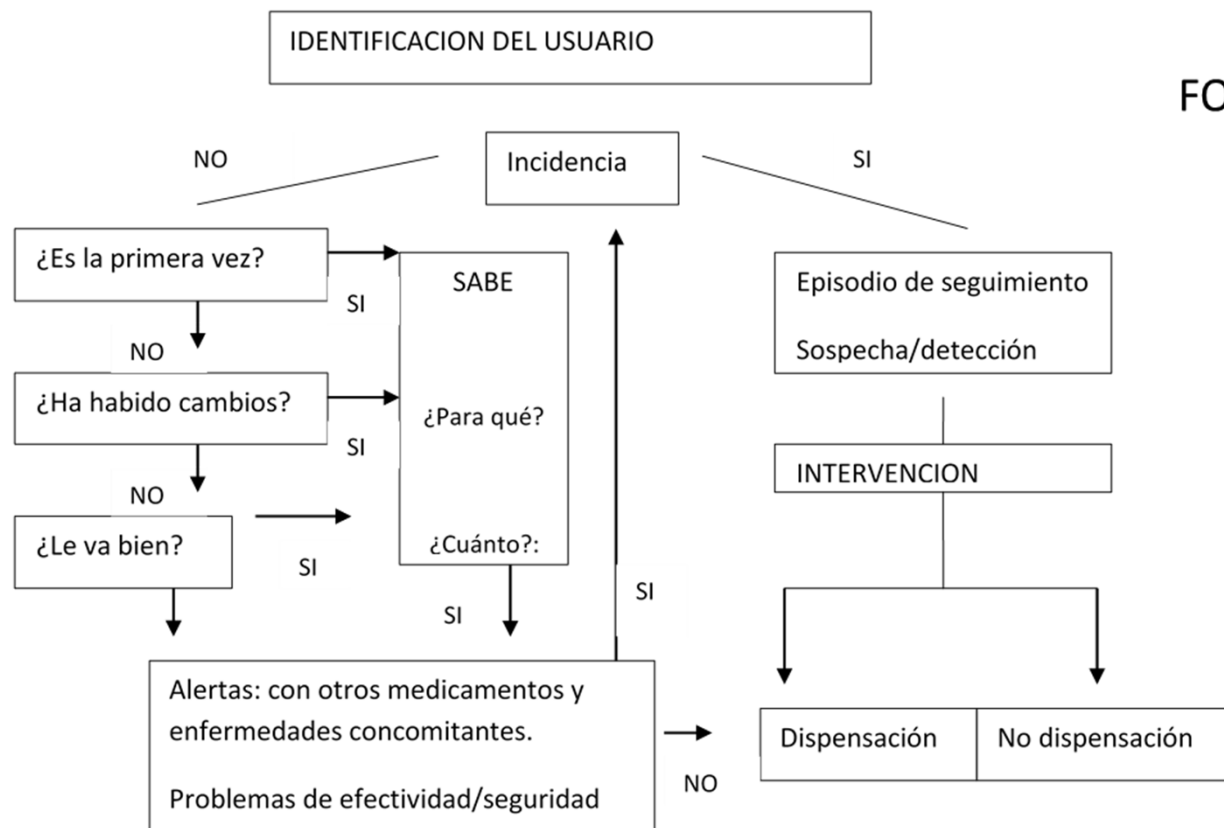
IDENTIFICACION DEL USUARIO

FC

NO

Incidencia

SI

¿Es la primera vez?

SI

NO

¿Ha habido cambios?

SI

NO

¿Le va bien?

SI

SABE

¿Para qué?

¿Cuánto?:

SI

SI

Episodio de seguimiento

Sospecha/detección

INTERVENCION

Alertas: con otros medicamentos y enfermedades concomitantes.

Problemas de efectividad/seguridad

NO

Dispensación

No dispensación